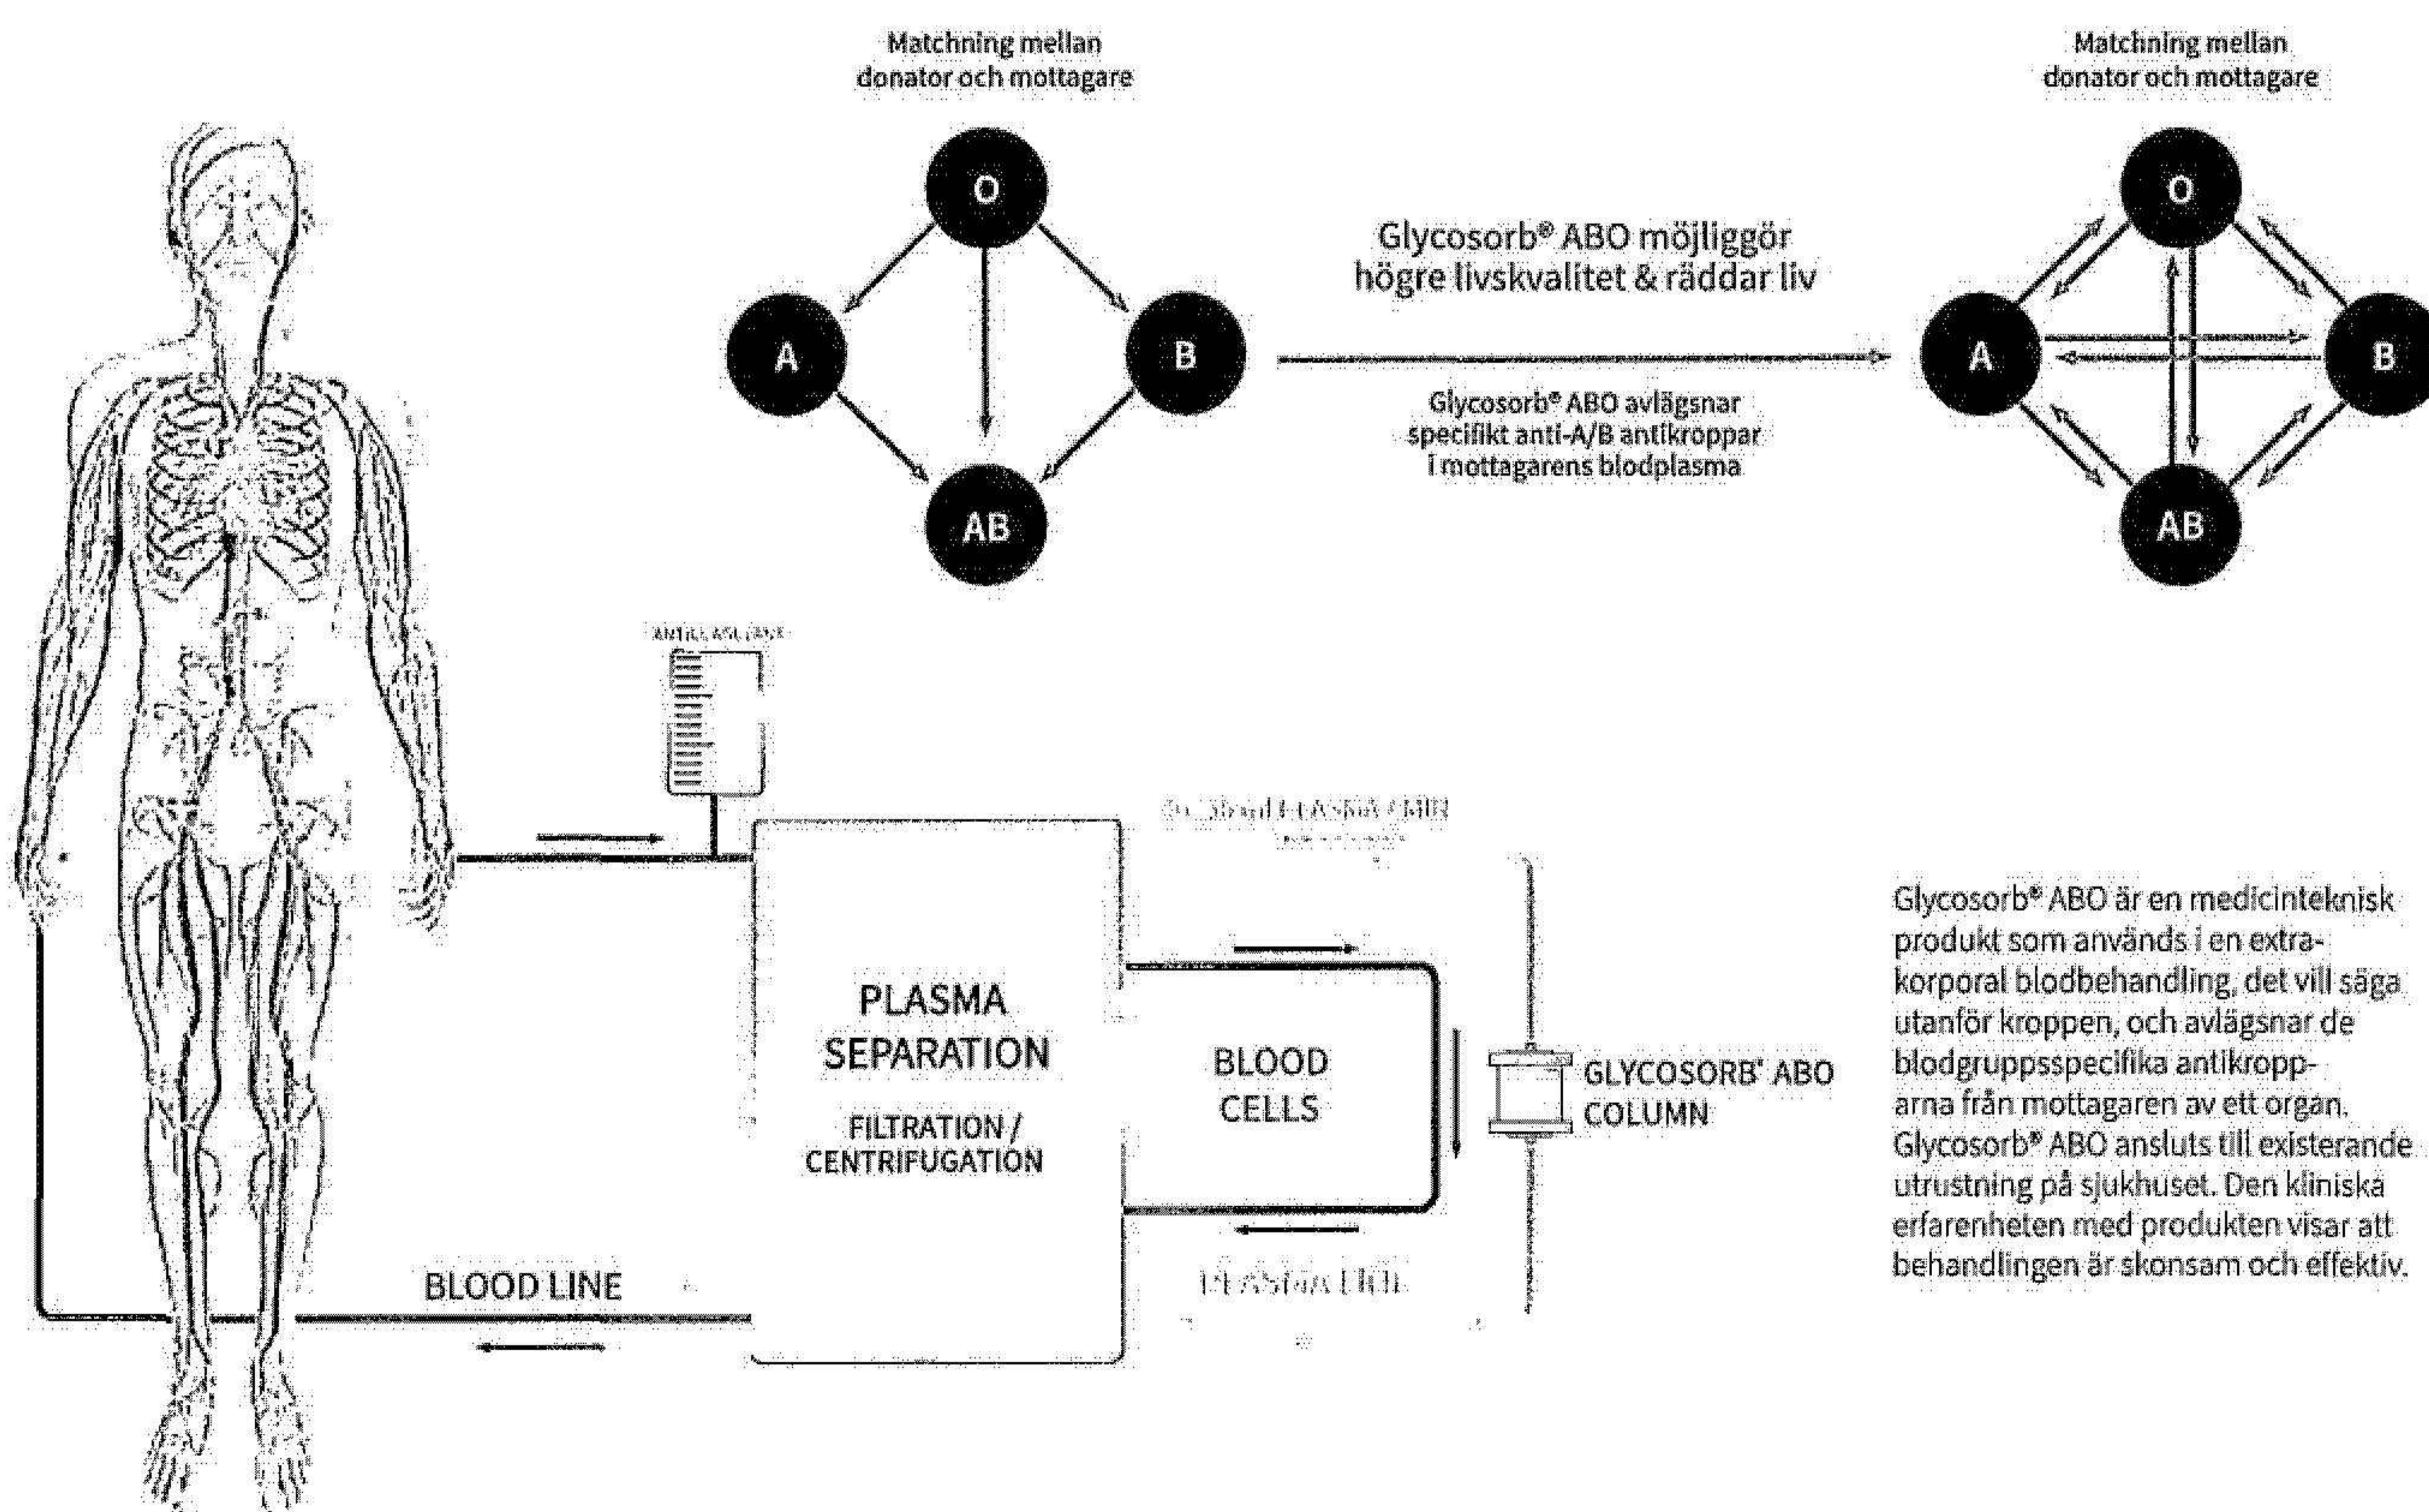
Matchning mellan donator och mottagare

O

A

B

AB

Glycosorb® ABO möjliggör högre livskvalitet & räddar liv

Glycosorb® ABO avlägsnar specifikt anti-A/B antikroppar i mottagarens blodplasma

Matchning mellan donator och mottagare

O

A

B

AB

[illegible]

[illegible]

PLASMA SEPARATION

FILTRATION / CENTRIFUGATION

BLOOD CELLS

GLYCOSORB® ABO COLUMN

BLOOD LINE

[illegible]

Glycosorb® ABO är en medicinteknisk produkt som används i en extrakorporal blodbehandling, det vill säga utanför kroppen, och avlägsnar de blodgruppsspecifika antikropparna från mottagaren av ett organ. Glycosorb® ABO ansluts till existerande utrustning på sjukhuset. Den kliniska erfarenheten med produkten visar att behandlingen är skonsam och effektiv.